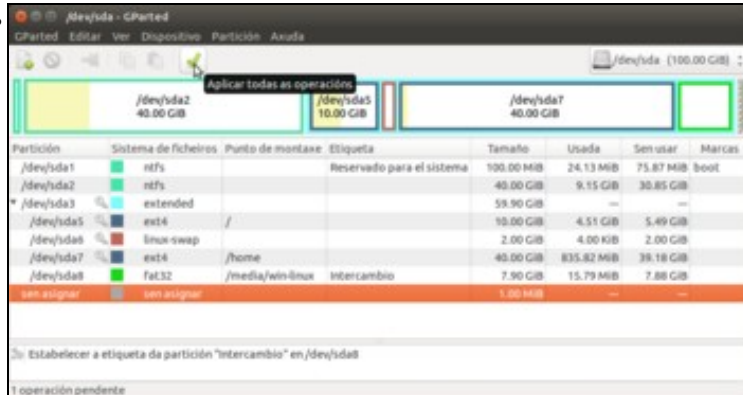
/dev/sda - GParted
GParted Editar Ver Dispositivo Partición Axuda

Aplicar todas as operacións

/dev/sda (100.00 GiB)

/dev/sda2
40.00 GiB

/dev/sda5
10.00 GiB

/dev/sda7
40.00 GiB

| Partición | Sistema de ficheiros | Punto de montaxe | Etiqueta | Tamaño | Usada | Sen usar | Marcas |
|---|---|---|---|---|---|---|---|
| /dev/sda1 | ntfs | | Reservado para el sistema | 100.00 MiB | 24.13 MiB | 75.87 MiB | boot |
| /dev/sda2 | ntfs | | | 40.00 GiB | 9.15 GiB | 30.85 GiB | |
| /dev/sda3 | extended | | | 59.90 GiB | --- | --- | |
| /dev/sda5 | ext4 | / | | 10.00 GiB | 4.51 GiB | 5.49 GiB | |
| /dev/sda6 | linux-swap | | | 2.00 GiB | 4.00 KiB | 2.00 GiB | |
| /dev/sda7 | ext4 | /home | | 40.00 GiB | 835.82 MiB | 39.18 GiB | |
| /dev/sda8 | fat32 | /media/win-linux | Intercambio | 7.90 GiB | 15.79 MiB | 7.88 GiB | |
| sen asignar | sen asignar | | | 1.00 MiB | --- | --- | |

Establecer a etiqueta da partición "Intercambio" en /dev/sda8

1 operación pendente